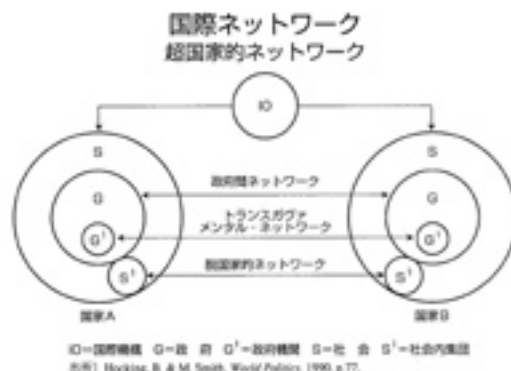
国際ネットワーク
超国家的ネットワーク

IO

S

G

$G^1$

$S^1$

国家A

政府間ネットワーク

トランスガヴァメンタル・ネットワーク

超国家的ネットワーク

S

G

$G^1$

$S^1$

国家B

IO=国際機構　G=政府　$G^1$=政府機関　S=社会　$S^1$=社会内集団
出所) Hocking B. & M. Smith, World Politics, 1990, p.77.